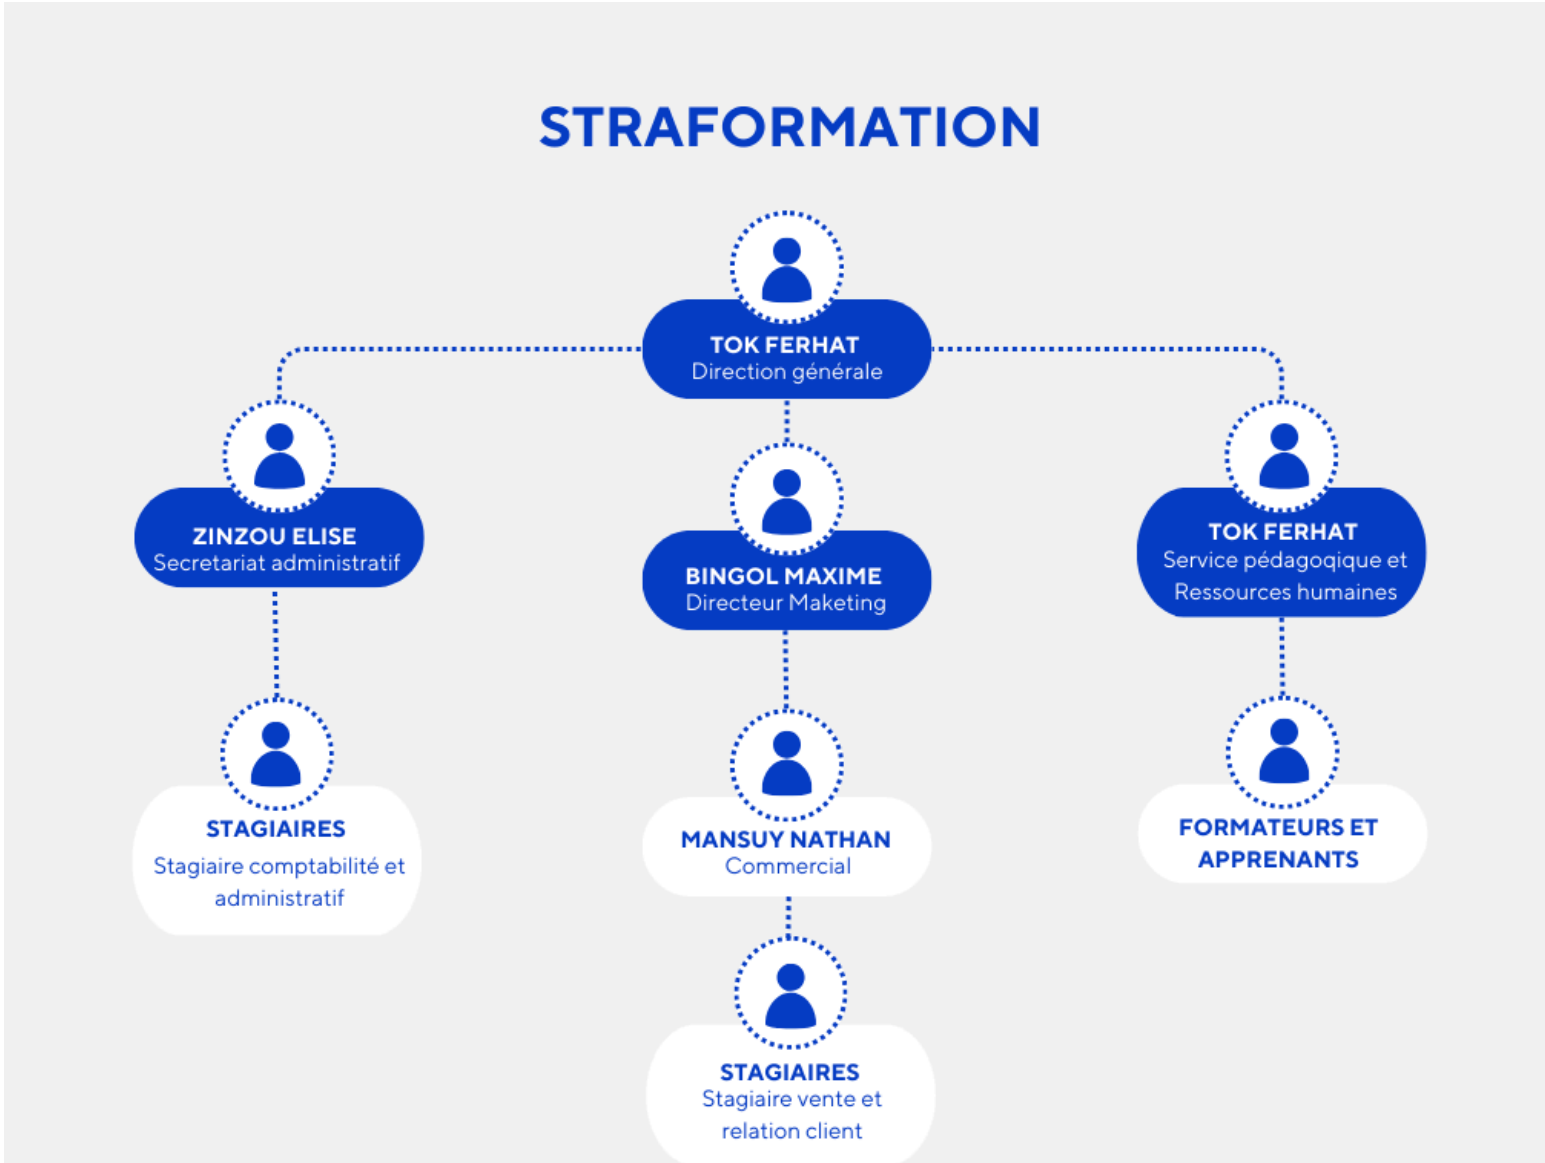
STRAFORMATION

TOK FERHAT
Direction générale

ZINZOU ELISE
Secretariat administratif

BINGOL MAXIME
Directeur Maketing

TOK FERHAT
Service pédagoqique et Ressources humaines

STAGIAIRES
Stagiaire comptabilité et administratif

MANSUY NATHAN
Commercial

FORMATEURS ET APPRENANTS

STAGIAIRES
Stagiaire vente et relation client